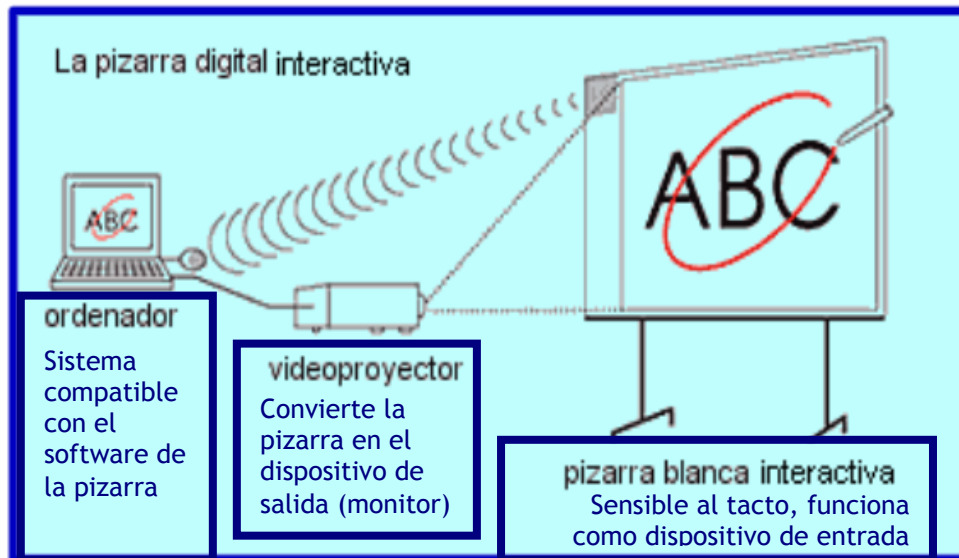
La pizarra digital interactiva

ABC

ABC

ordenador
Sistema compatible con el software de la pizarra

videoproyector
Convierte la pizarra en el dispositivo de salida (monitor)

pizarra blanca interactiva
Sensible al tacto, funciona como dispositivo de entrada